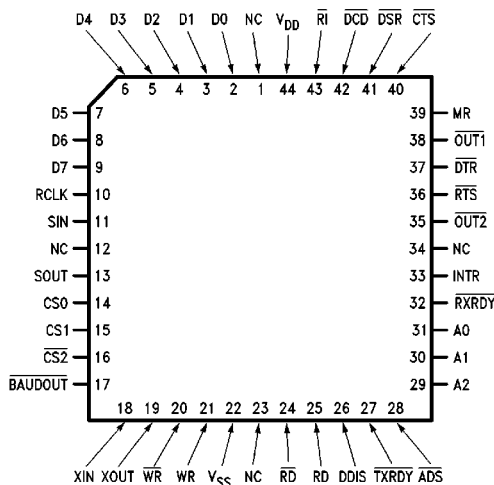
D4 D3 D2 D1 D0 NC $V_{DD}$ $\overline{RI}$ $\overline{DCD}$ $\overline{DSR}$ $\overline{CTS}$

6 5 4 3 2 1 44 43 42 41 40

D5 7
D6 8
D7 9
RCLK 10
SIN 11
NC 12
SOUT 13
CS0 14
CS1 15
$\overline{CS2}$ 16
$\overline{BAUDOUT}$ 17

39 MR
38 $\overline{OUT1}$
37 $\overline{DTR}$
36 $\overline{RTS}$
35 $\overline{OUT2}$
34 NC
33 INTR
32 $\overline{RXRDY}$
31 A0
30 A1
29 A2

18 19 20 21 22 23 24 25 26 27 28

XIN XOUT $\overline{WR}$ WR $V_{SS}$ NC $\overline{RD}$ RD DDIS $\overline{TXRDY}$ $\overline{ADS}$